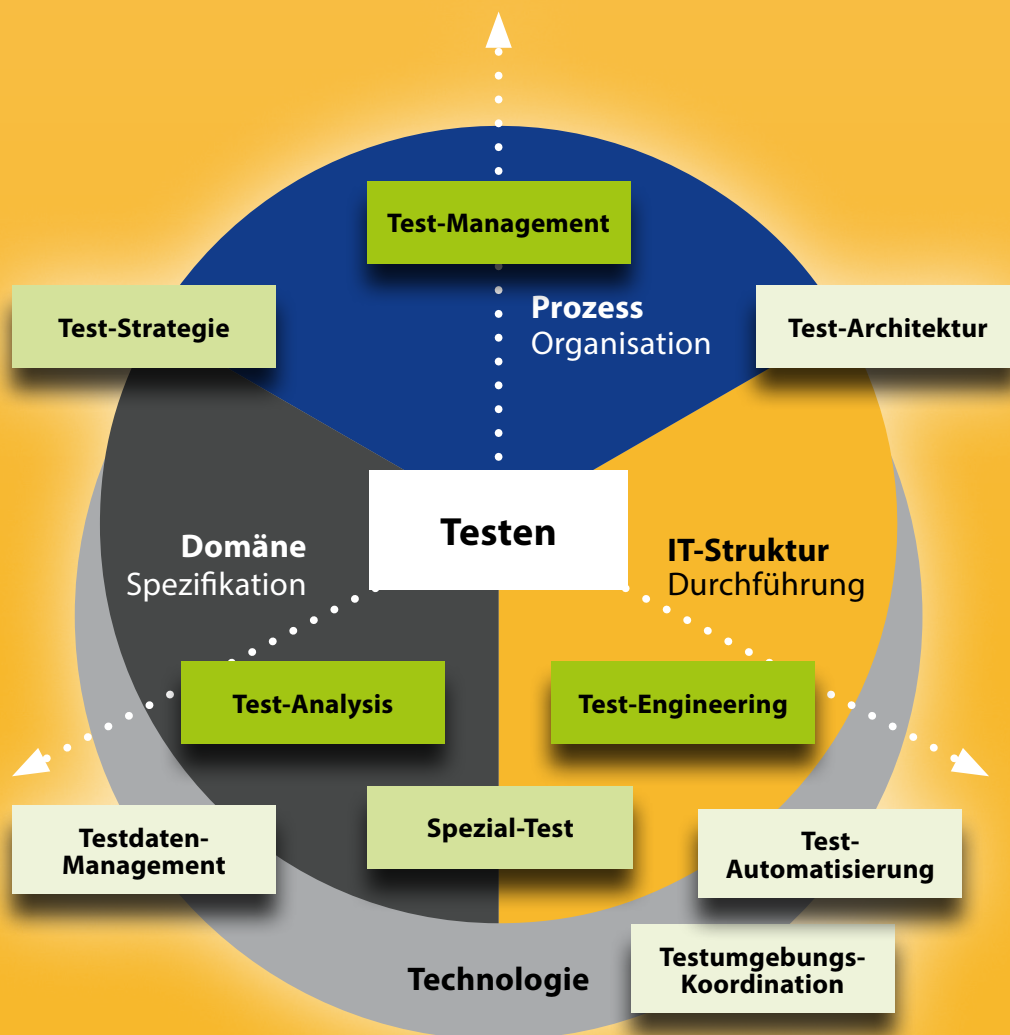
Test-Management

Test-Strategie

Prozess
Organisation

Test-Architektur

Testen

Domäne
Spezifikation

IT-Struktur
Durchführung

Test-Analysis

Test-Engineering

Testdaten-Management

Spezial-Test

Test-Automatisierung

Technologie

Testumgebungs-Koordination